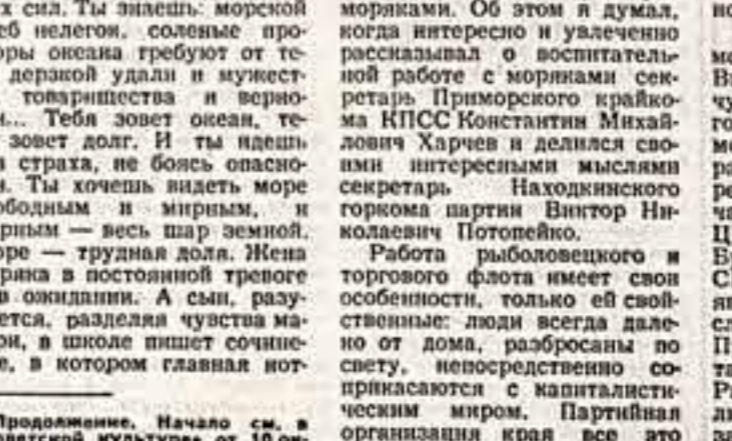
х сил. Ты знаешь: морской еб нелегок, соленые проры океана требуют от тедерзкой удали и мужест товарищества и верно... Тебя зовет океан, тезовет долг. И ты идешь страха, не боясь опасно. Ты хочешь видеть море ободным и мирным, и рным — весь шар земной. оре — трудная доля. Жена ряка в постоянной тревоге в ожидании. А сын, разуется, разделяя чувства маои, в школе пишет сочине, в котором главная нот

Продолжение. Начало см. в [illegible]

моряками. Об этом и думал, когда интересно и увлеченно рассказывал о воспитательной работе с моряками секретарь Приморского крайкома КПСС Константин Михайлович Харчев и делился своими интересными мыслями секретарь Находкинского горкома партии Виктор Николаевич Потопейко.

Работа рыболовецкого и торгового флота имеет свои особенности, только ей свойственные: люди всегда далеко от дома, разбросаны по свету, непосредственно соприкасаются с капиталистическим миром. Партийная организация края все это

но

м
В
чу
го
мо
ра
ре
ча
Ц
Б
С
яв
сл
П
та
Р
лі
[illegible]